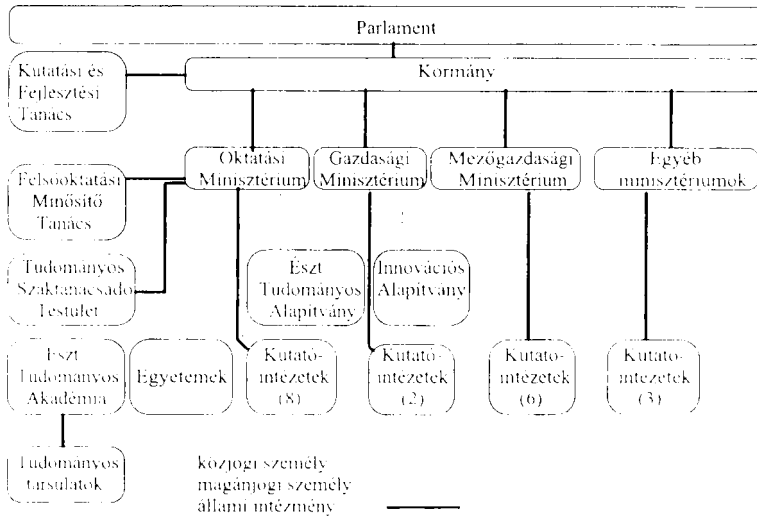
Parlament

Kutatási és Fejlesztési Tanács

Kormány

Oktatási Minisztérium

Gazdasági Minisztérium

Mezőgazdasági Minisztérium

Egyéb minisztériumok

Felsőoktatási Minősítő Tanács

Tudományos Szaktanácsadó Testület

Észt Tudományos Alapítvány

Innovációs Alapítvány

Észt Tudományos Akadémia

Egyetemek

Kutatóintézetek (8)

Kutatóintézetek (2)

Kutatóintézetek (6)

Kutatóintézetek (3)

Tudományos társulatok

közjogi személy
magánjogi személy
állami intézmény